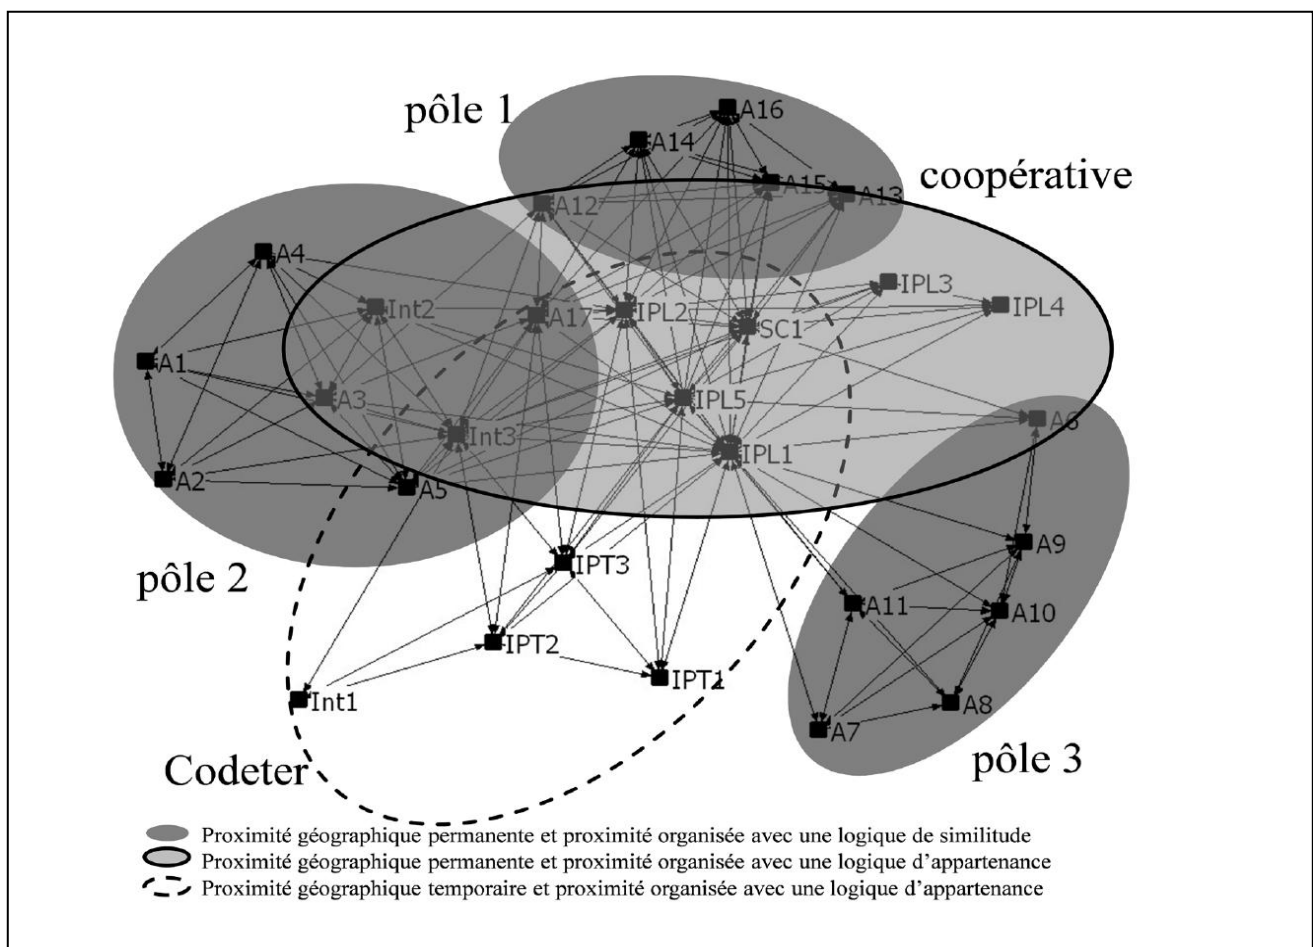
pôle 1

A16

A14

A15

A13

coopérative

A12

A4

Int2

A17

IPL2

SC1

IPL3

IPL4

A1

A3

IPL5

Int3

A6

IPL1

A2

A5

A9

pôle 2

IPT3

A11

A10

IPT2

IPT1

Int1

A8

A7

Codeter

pôle 3

Proximité géographique permanente et proximité organisée avec une logique de similitude
Proximité géographique permanente et proximité organisée avec une logique d'appartenance
Proximité géographique temporaire et proximité organisée avec une logique d'appartenance